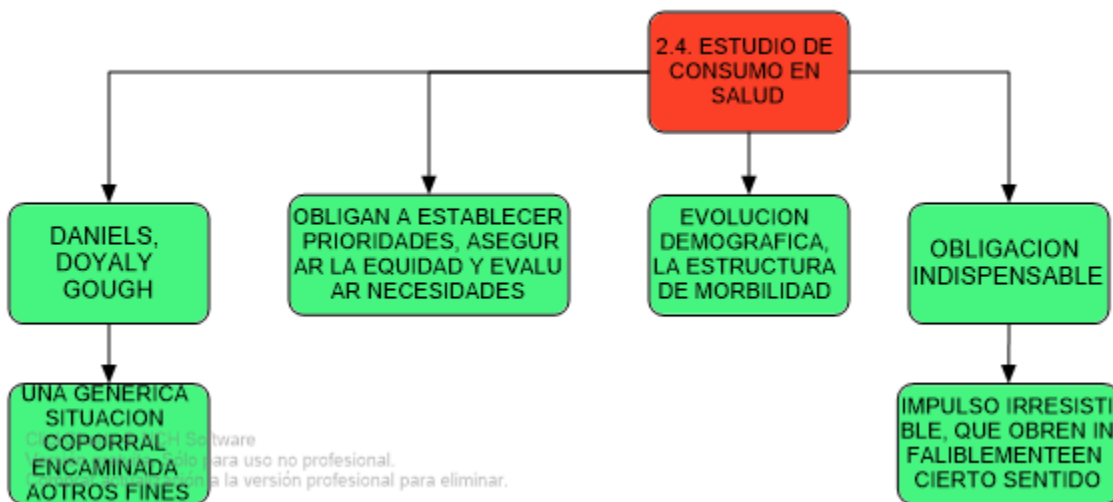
2.4. ESTUDIO DE CONSUMO EN SALUD

DANIELS, DOYALY GOUGH

OBLIGAN A ESTABLECER PRIORIDADES, ASEGURAR LA EQUIDAD Y EVALUAR NECESIDADES

EVOLUCION DEMOGRAFICA, LA ESTRUCTURA DE MORBILIDAD

OBLIGACION INDISPENSABLE

UNA GENERICA SITUACION COPORRAL ENCAMINADA AOTROS FINES

IMPULSO IRRESISTIBLE, QUE OBREN INFALIBLEMENTEEN CIERTO SENTIDO

C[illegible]H Software
V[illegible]lo para uso no profesional.
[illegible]n a la versión profesional para eliminar.